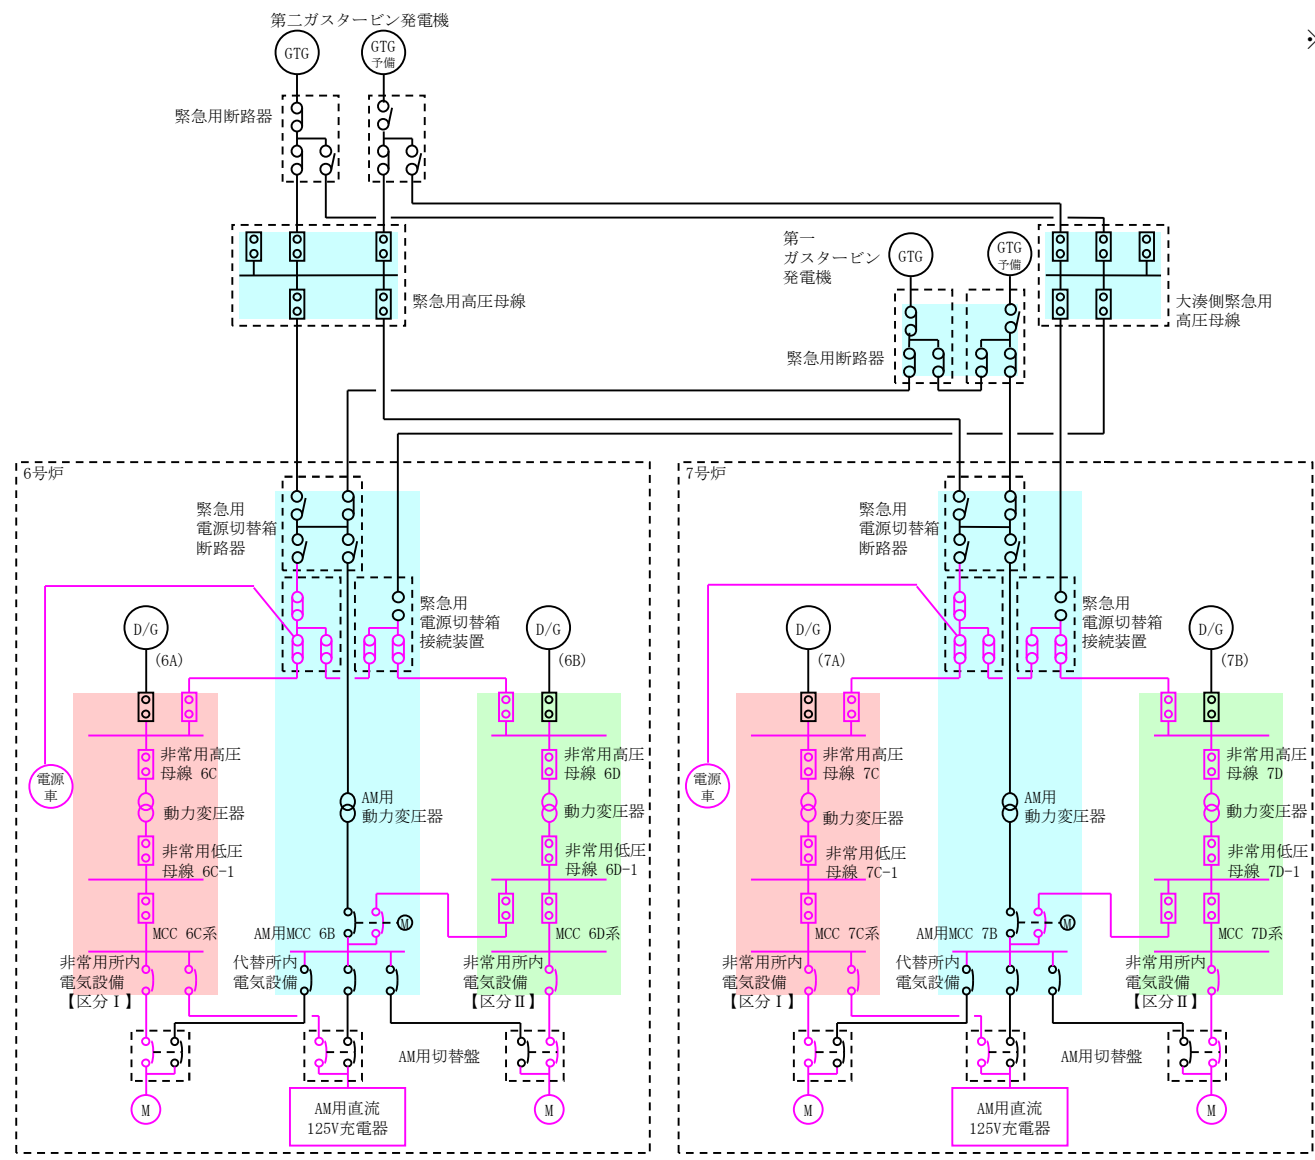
第二ガスタービン発電機

GTG

GTG 予備

緊急用断路器

緊急用高圧母線

第一 ガスタービン 発電機

GTG

GTG 予備

緊急用断路器

大湊側緊急用 高圧母線

6号炉

緊急用 電源切替箱 断路器

緊急用 電源切替箱 接続装置

D/G (6A)

D/G (6B)

電源車

非常用高圧 母線 6C

動力変圧器

非常用低圧 母線 6C−1

MCC 6C系

非常用所内 電気設備 【区分Ⅰ】

AM用 動力変圧器

AM用MCC 6B

M

代替所内 電気設備

非常用高圧 母線 6D

動力変圧器

非常用低圧 母線 6D−1

MCC 6D系

非常用所内 電気設備 【区分Ⅱ】

AM用切替盤

M

AM用直流 125V充電器

M

7号炉

緊急用 電源切替箱 断路器

緊急用 電源切替箱 接続装置

D/G (7A)

D/G (7B)

電源車

非常用高圧 母線 7C

動力変圧器

非常用低圧 母線 7C−1

MCC 7C系

非常用所内 電気設備 【区分Ⅰ】

AM用 動力変圧器

AM用MCC 7B

M

代替所内 電気設備

非常用高圧 母線 7D

動力変圧器

非常用低圧 母線 7D−1

MCC 7D系

非常用所内 電気設備 【区分Ⅱ】

AM用切替盤

M

AM用直流 125V充電器

M